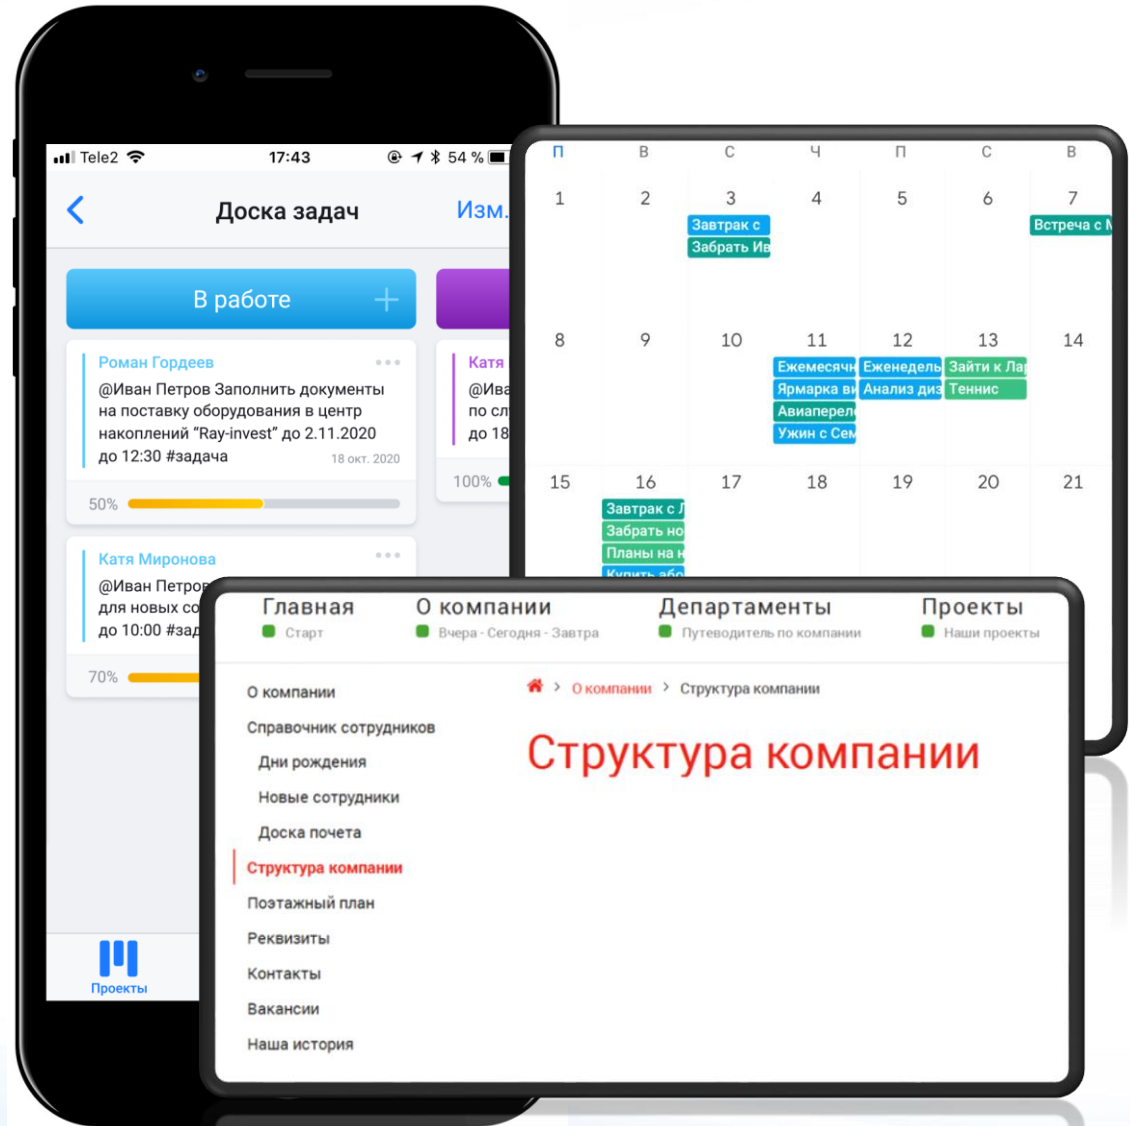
Tele2 17:43 54 %

Доска задач Изм.

В работе +

Роман Гордеев
@Иван Петров Заполнить документы на поставку оборудования в центр накоплений "Ray-invest" до 2.11.2020 до 12:30 #задача
18 окт. 2020

50%

Катя Миронова
@Иван Петров
для новых со
до 10:00 #зад

70%

Катя
@Ива
по сл
до 18

100%

Проекты

| П | В | С | Ч | П | С | В |
|---|---|---|---|---|---|---|
| 1 | 2 | 3 Завтрак с Забрать Ив | 4 | 5 | 6 | 7 Встреча с М |
| 8 | 9 | 10 | 11 Ежемесячн Ярмарка ви Авиаперел Ужин с Сем | 12 Еженедель Анализ диз | 13 Зайти к Ла Теннис | 14 |
| 15 | 16 Завтрак с Л Забрать но Планы на н Купить або | 17 | 18 | 19 | 20 | 21 |

Главная
Старт
О компании
Вчера - Сегодня - Завтра
Департаменты
Путеводитель по компании
Проекты
Наши проекты

О компании
Справочник сотрудников
Дни рождения
Новые сотрудники
Доска почета
Структура компании
Поэтажный план
Реквизиты
Контакты
Вакансии
Наша история

> О компании > Структура компании

Структура компании